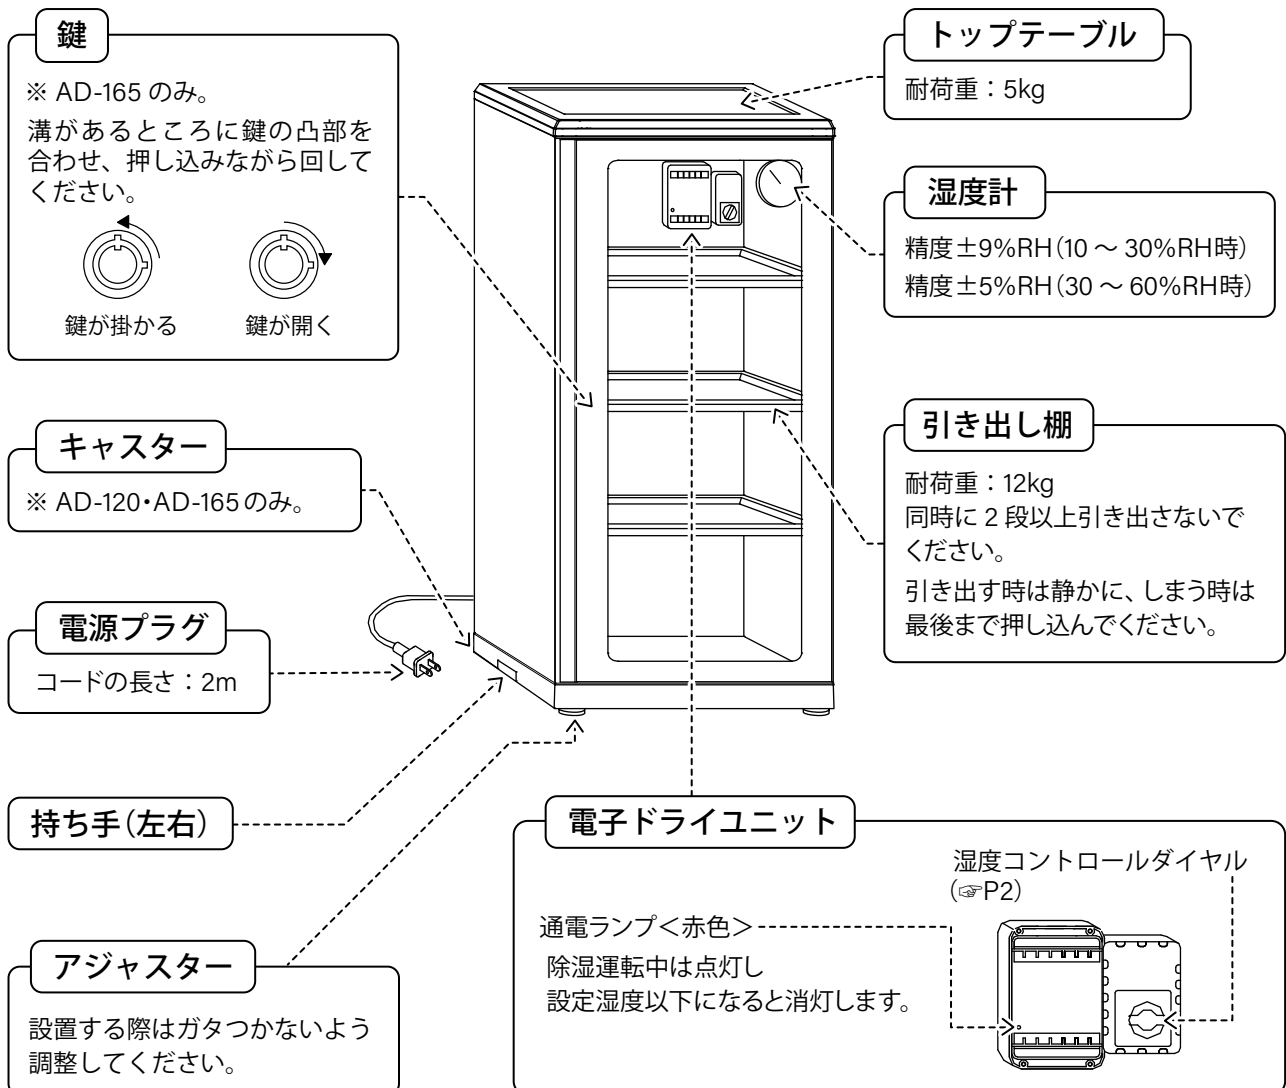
鍵

※ AD-165 のみ。

溝があるところに鍵の凸部を合わせ、押し込みながら回してください。

鍵が掛かる　鍵が開く

トップテーブル

耐荷重：5kg

湿度計

精度±9%RH（10 ～ 30%RH時）
精度±5%RH（30 ～ 60%RH時）

引き出し棚

耐荷重：12kg
同時に 2 段以上引き出さないでください。

引き出す時は静かに、しまう時は最後まで押し込んでください。

キャスター

※ AD-120・AD-165のみ。

電源プラグ

コードの長さ：2m

持ち手（左右）

アジャスター

設置する際はガタつかないよう調整してください。

電子ドライユニット

湿度コントロールダイヤル
（☞P2）

通電ランプ＜赤色＞

除湿運転中は点灯し
設定湿度以下になると消灯します。